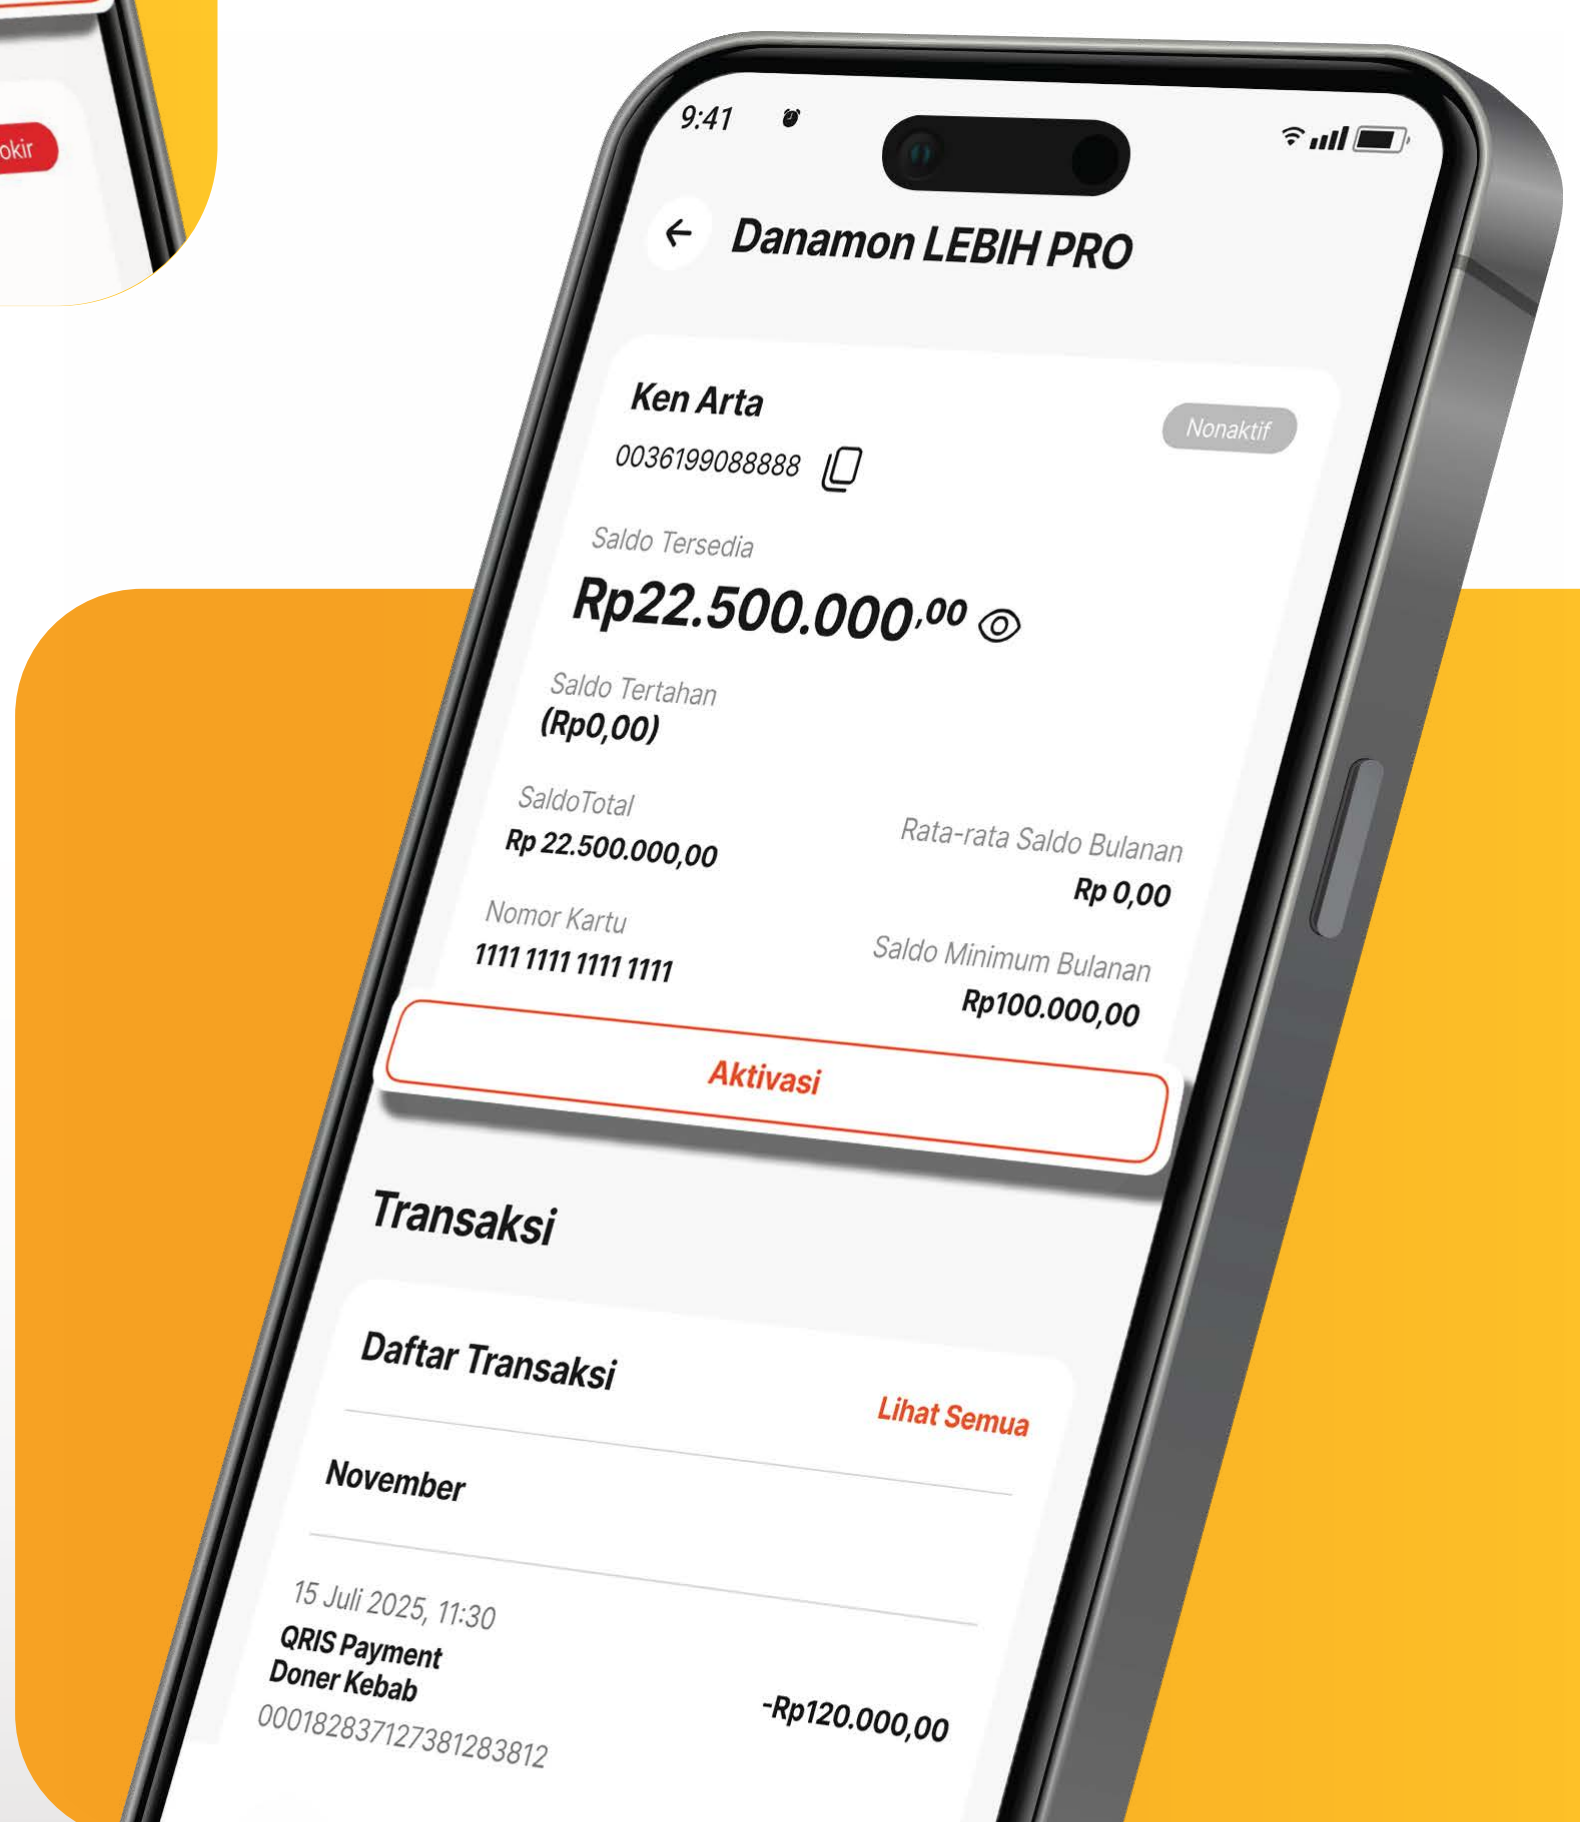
okir

9:41

Danamon LEBIH PRO

Ken Arta
0036199088888
Nonaktif

Saldo Tersedia
Rp22.500.000,00

Saldo Tertahan
(Rp0,00)

SaldoTotal
Rp 22.500.000,00

Rata-rata Saldo Bulanan
Rp 0,00

Nomor Kartu
1111 1111 1111 1111

Saldo Minimum Bulanan
Rp100.000,00

Aktivasi

Transaksi

Daftar Transaksi
Lihat Semua

November

15 Juli 2025, 11:30
QRIS Payment
Doner Kebab
000182837127381283812
-Rp120.000,00